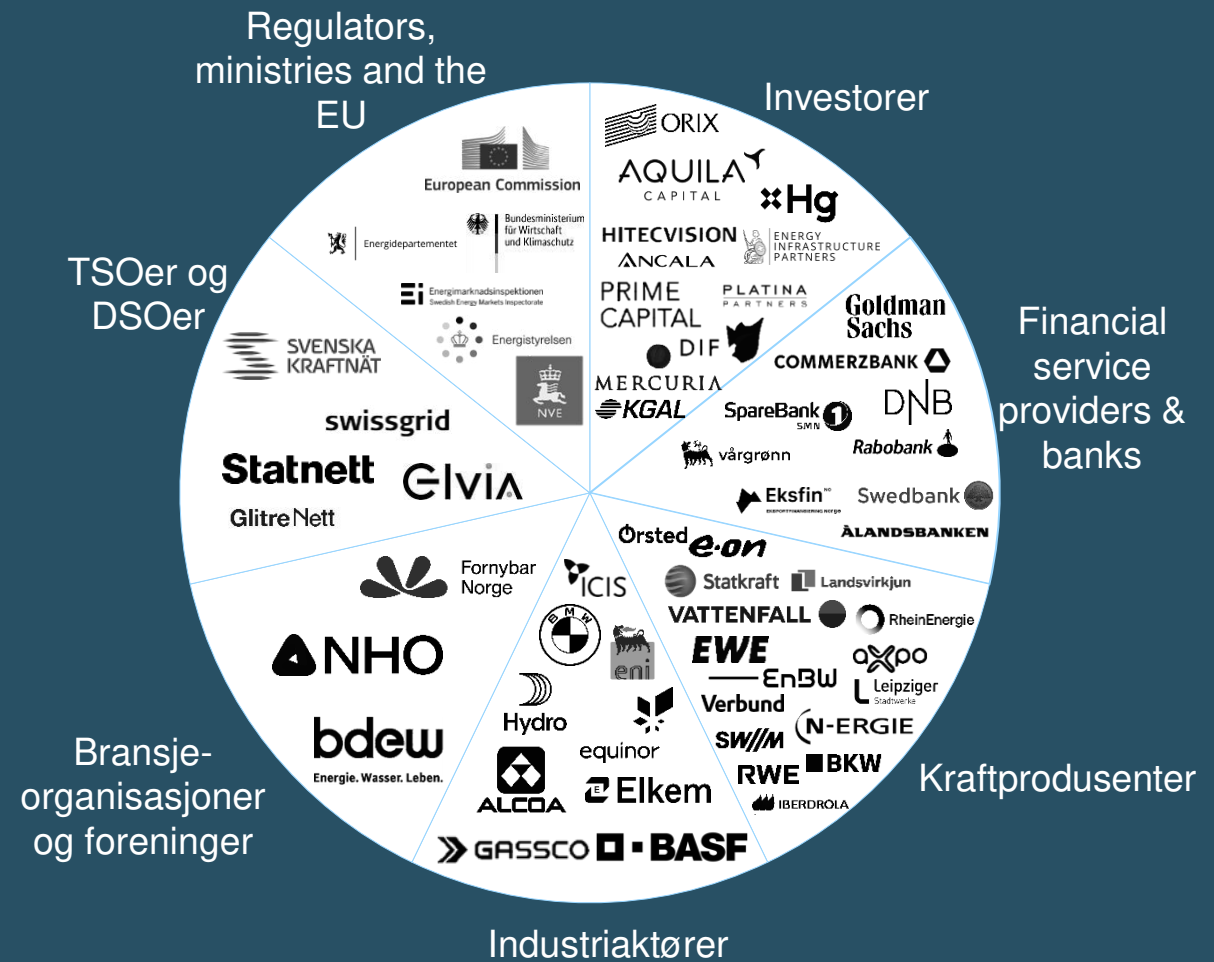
Regulators, ministries and the EU

European Commission

Energidepartementet

Bundesministerium für Wirtschaft und Klimaschutz

Energimarknadsinspektionen
Swedish Energy Markets Inspectorate

Energistyrelsen

NVE

Investorer

ORIX

AQUILA CAPITAL

Hg

HITECVISION

ENERGY INFRASTRUCTURE PARTNERS

ANCALA

PRIME CAPITAL

PLATINA PARTNERS

DIF

MERCURIA

KGAL

Financial service providers & banks

Goldman Sachs

COMMERZBANK

DNB

SpareBank 1 SMN

Rabobank

vårgrønn

Eksfin

Swedbank

ÅLANDSBANKEN

TSOer og DSOer

SVENSKA KRAFTNÄT

swissgrid

Statnett

ELVIA

Glitre Nett

Kraftprodusenter

Ørsted

e.on

Statkraft

Landsvirkjun

VATTENFALL

RheinEnergie

EWE

EnBW

axpo

Verbund

Leipziger Stadtwerke

SWM

N-ERGIE

RWE

BKW

IBERDROLA

Bransje-organisasjoner og foreninger

Fornybar Norge

NHO

bdew
Energie. Wasser. Leben.

Industriaktører

ICIS

BMW

eni

Hydro

equinor

ALCOA

Elkem

GASSCO

BASF